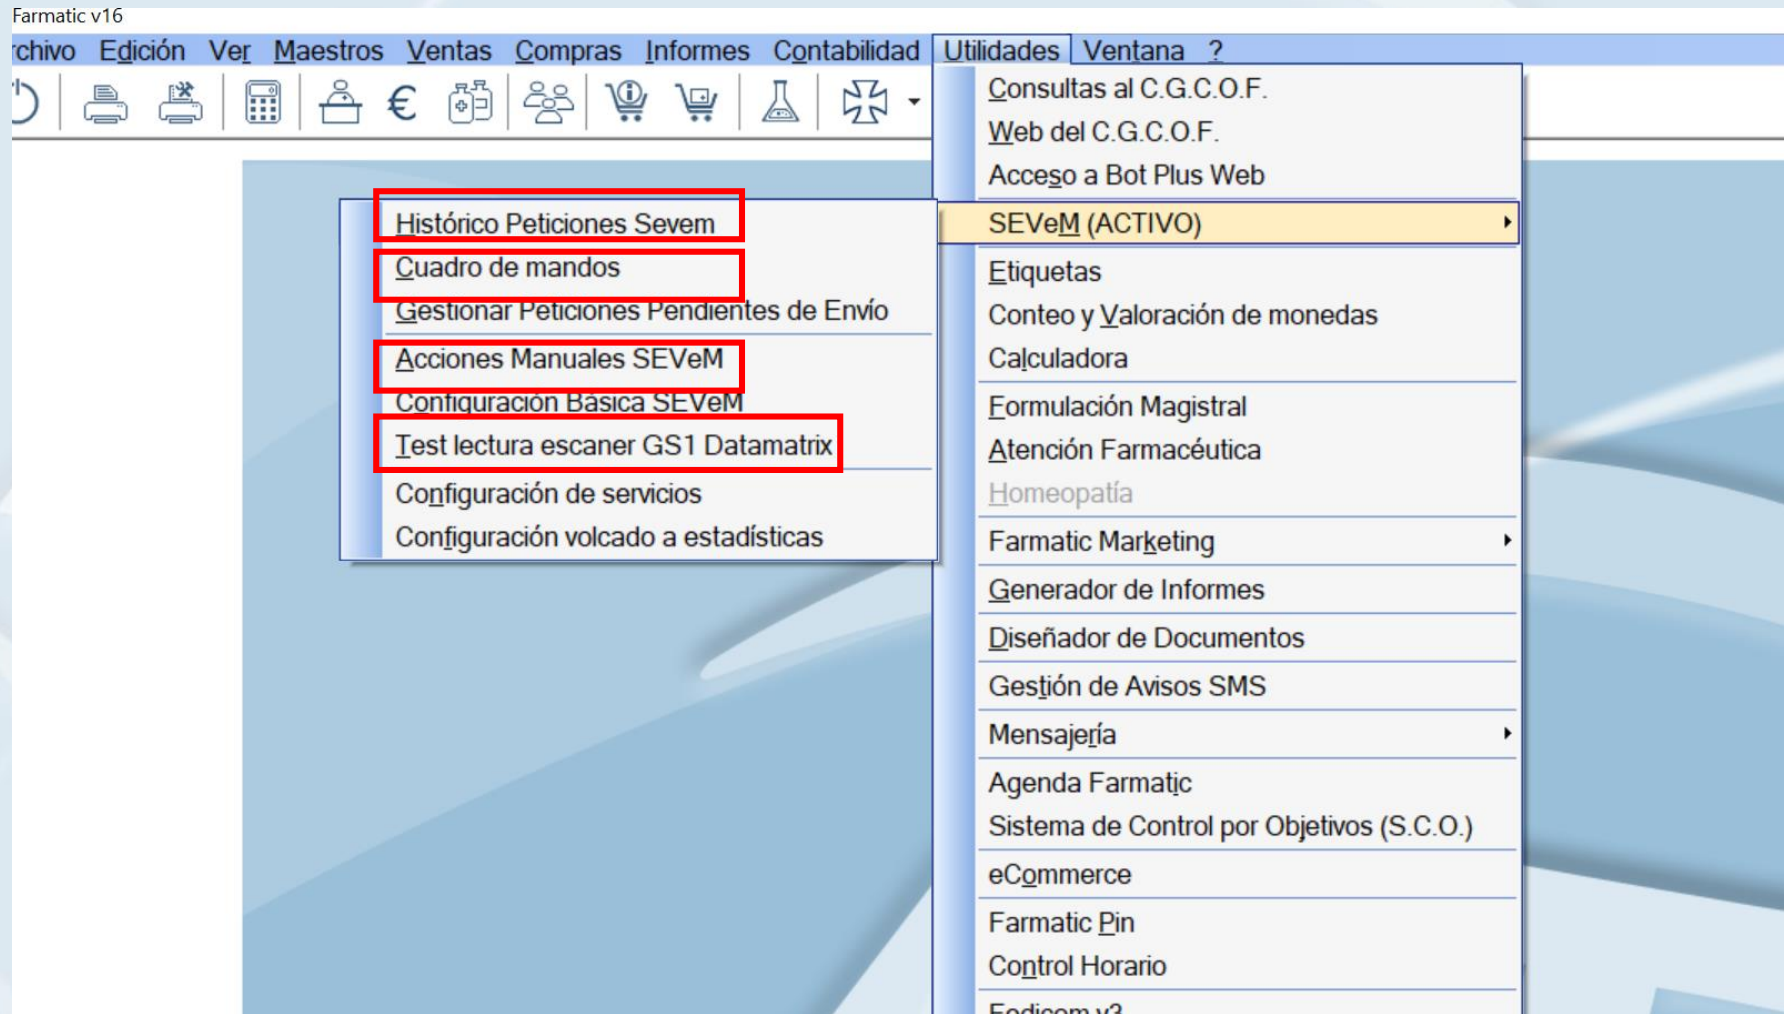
Farmatic v16

rchivo Edición Ver Maestros Ventas Compras Informes Contabilidad Utilidades Ventana ?

Histórico Peticiones Sevem
Cuadro de mandos
Gestionar Peticiones Pendientes de Envío
Acciones Manuales SEVeM
Configuración Básica SEVeM
Test lectura escaner GS1 Datamatrix
Configuración de servicios
Configuración volcado a estadísticas

Consultas al C.G.C.O.F.
Web del C.G.C.O.F.
Acceso a Bot Plus Web
SEVeM (ACTIVO)
Etiquetas
Conteo y Valoración de monedas
Calculadora
Formulación Magistral
Atención Farmacéutica
Homeopatía
Farmatic Marketing
Generador de Informes
Diseñador de Documentos
Gestión de Avisos SMS
Mensajería
Agenda Farmatic
Sistema de Control por Objetivos (S.C.O.)
eCommerce
Farmatic Pin
Control Horario
Fedicom v3